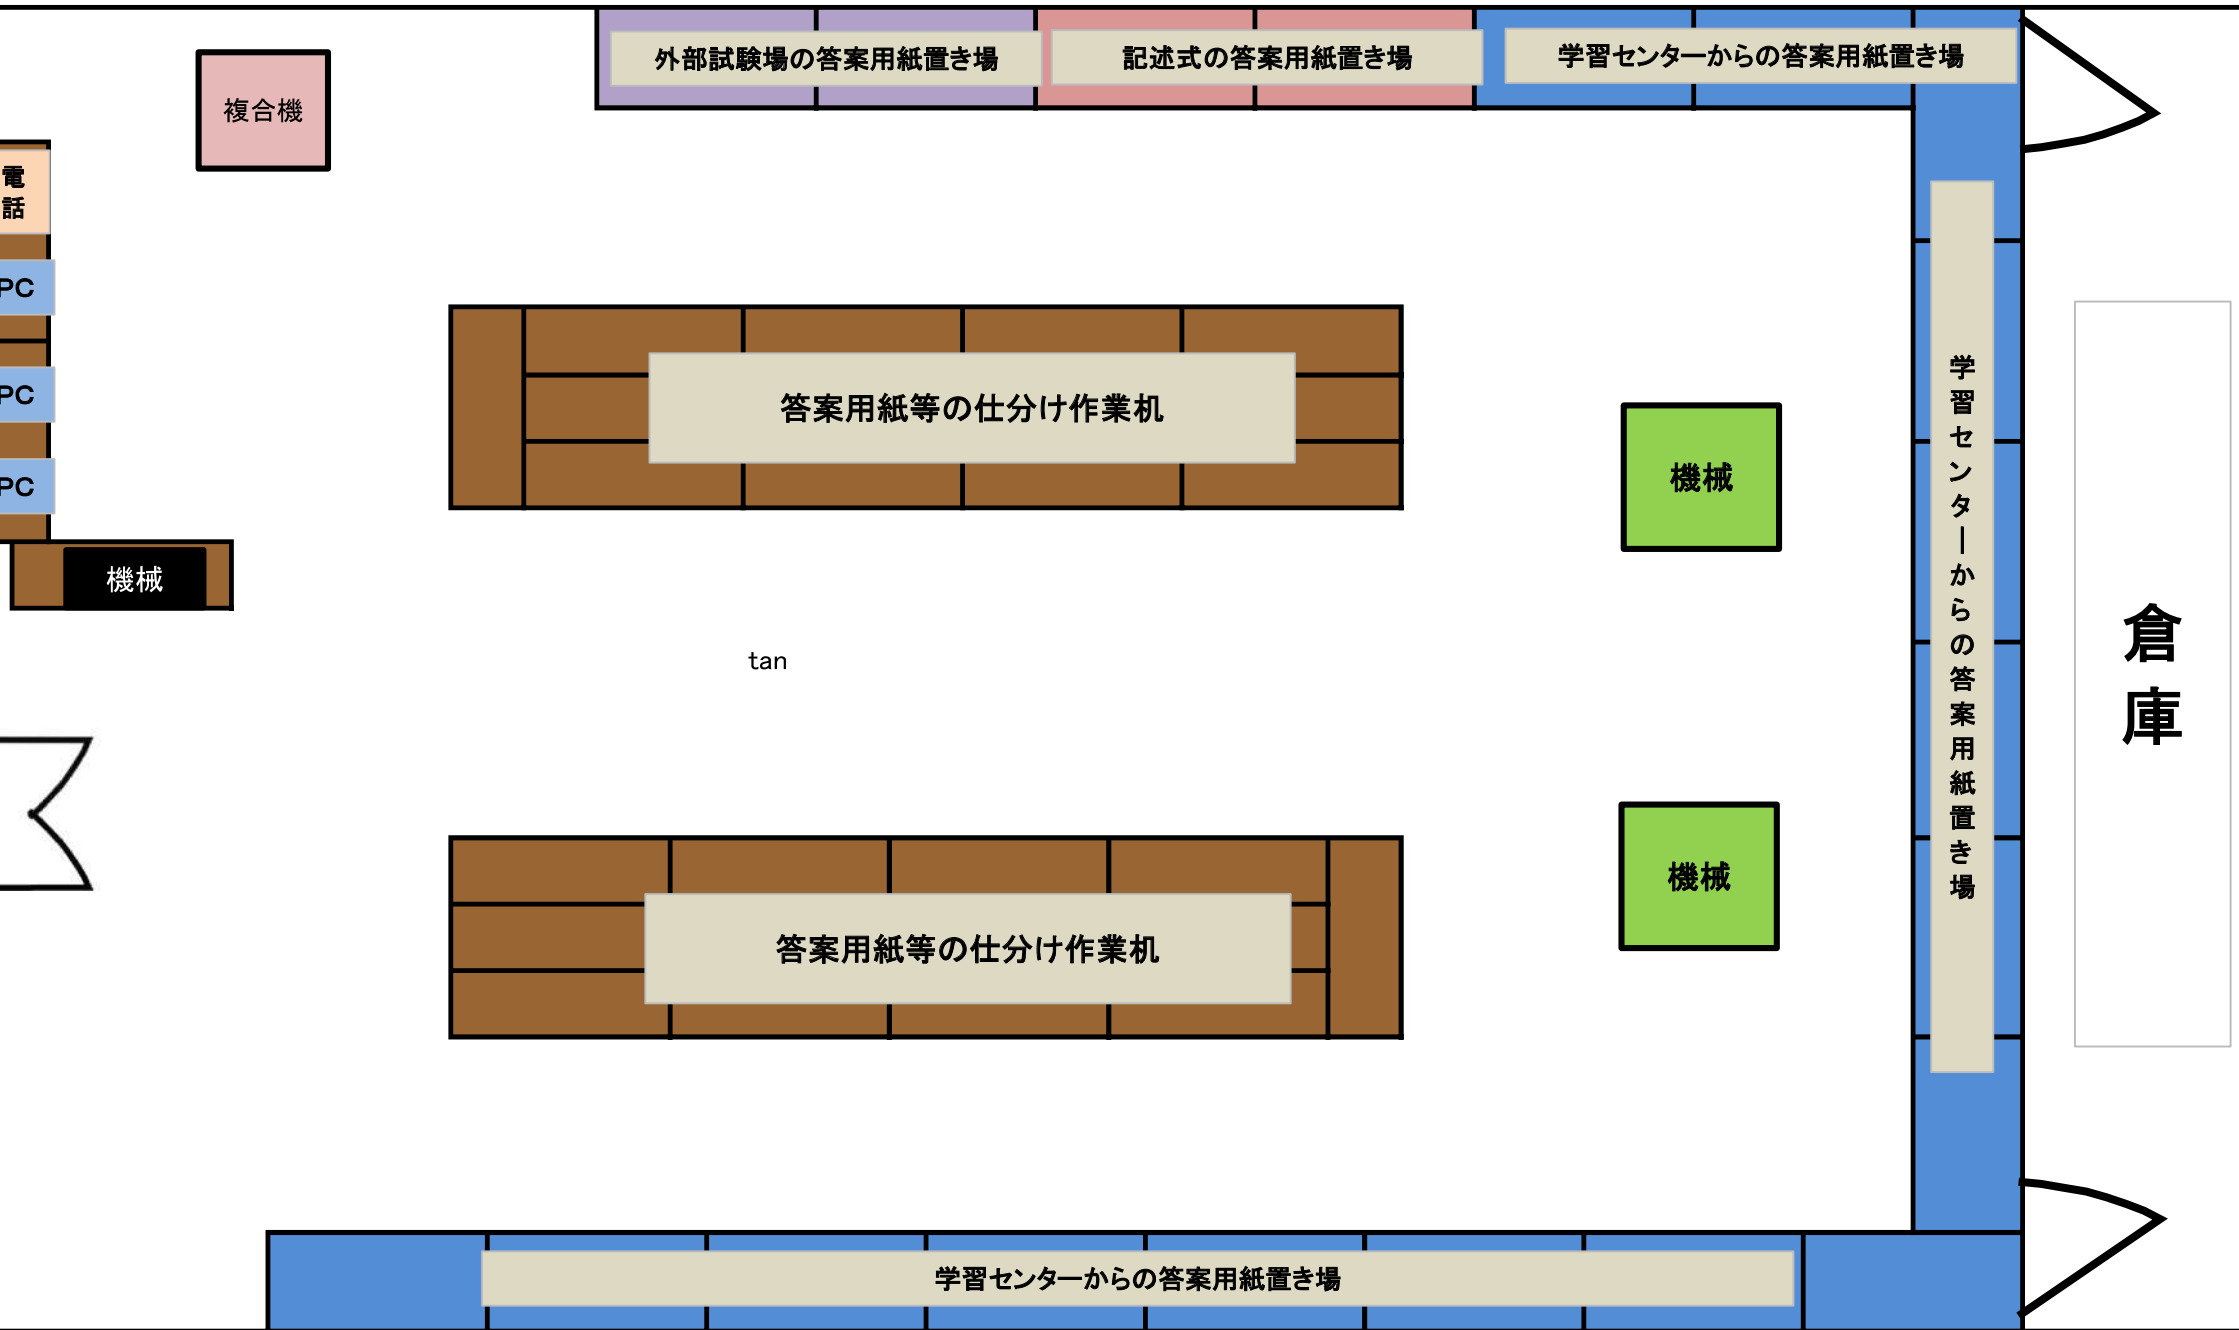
外部試験場の答案用紙置き場

記述式の答案用紙置き場

学習センターからの答案用紙置き場

複合機

電話

PC

PC

PC

機械

答案用紙等の仕分け作業机

機械

学習センターからの答案用紙置き場

倉庫

tan

機械

答案用紙等の仕分け作業机

学習センターからの答案用紙置き場